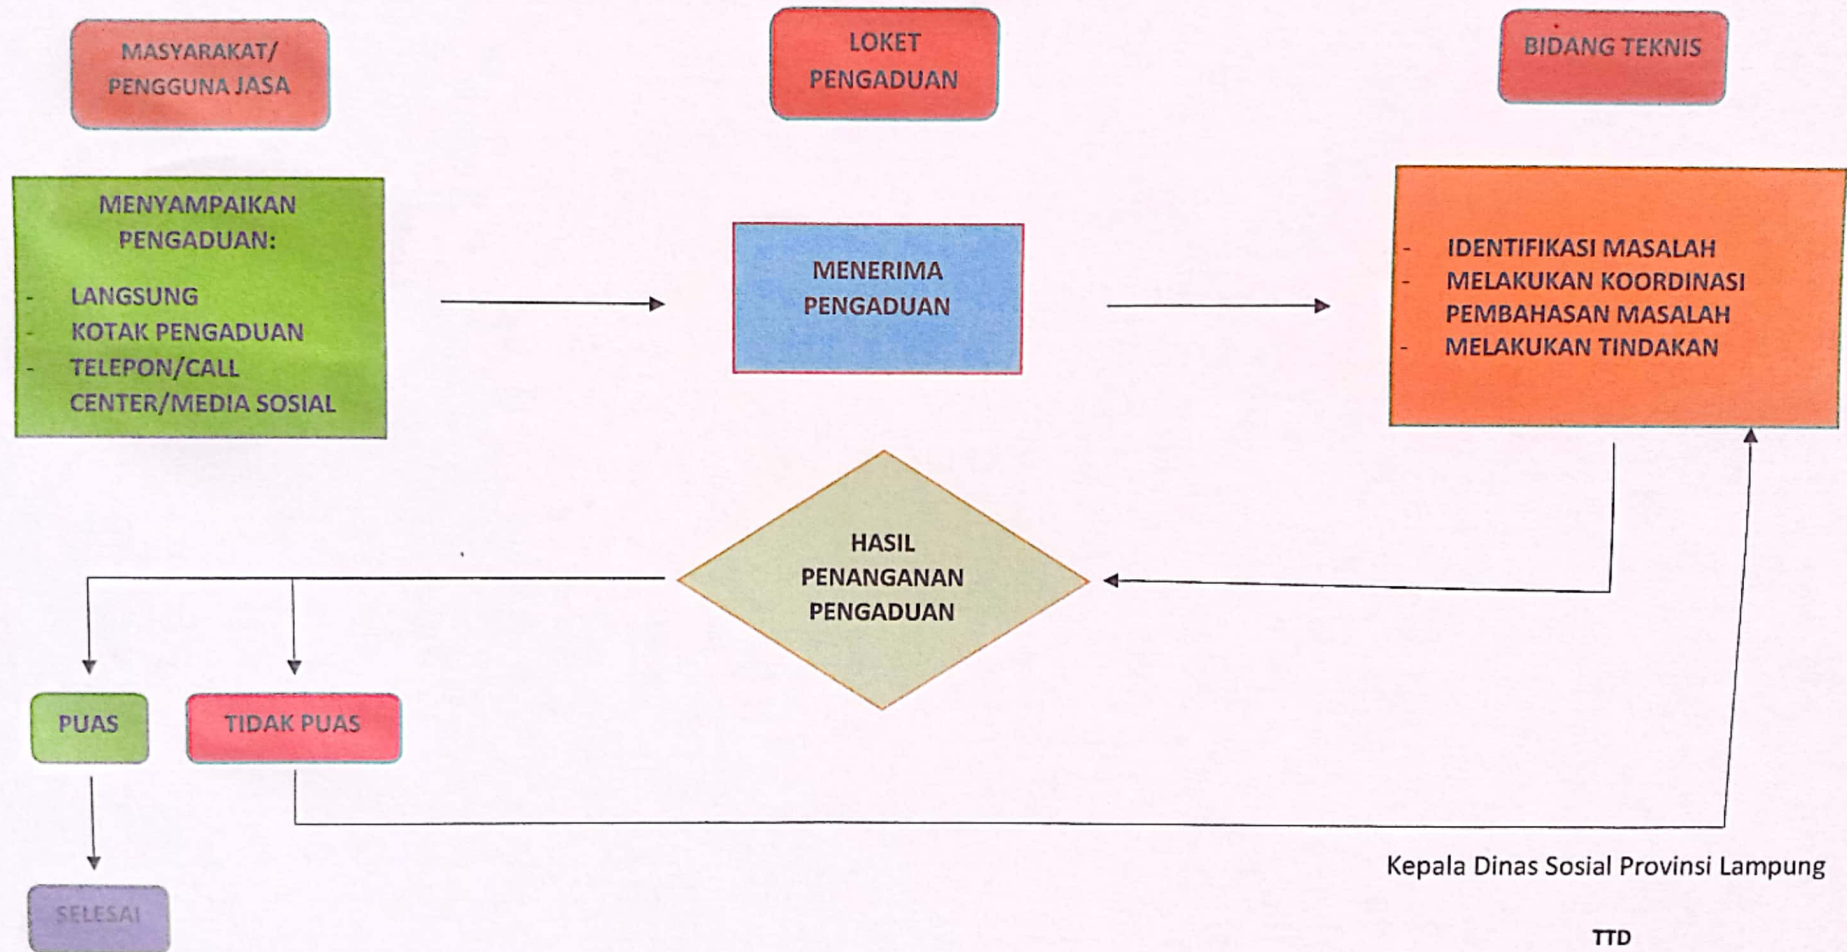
MASYARAKAT/ PENGGUNA JASA

LOKET PENGADUAN

BIDANG TEKNIS

MENYAMPAIKAN PENGADUAN:

- LANGSUNG
- KOTAK PENGADUAN
- TELEPON/CALL CENTER/MEDIA SOSIAL

MENERIMA PENGADUAN

- IDENTIFIKASI MASALAH
- MELAKUKAN KOORDINASI PEMBAHASAN MASALAH
- MELAKUKAN TINDAKAN

HASIL PENANGANAN PENGADUAN

PUAS

TIDAK PUAS

SELESAI

Kepala Dinas Sosial Provinsi Lampung

TTD